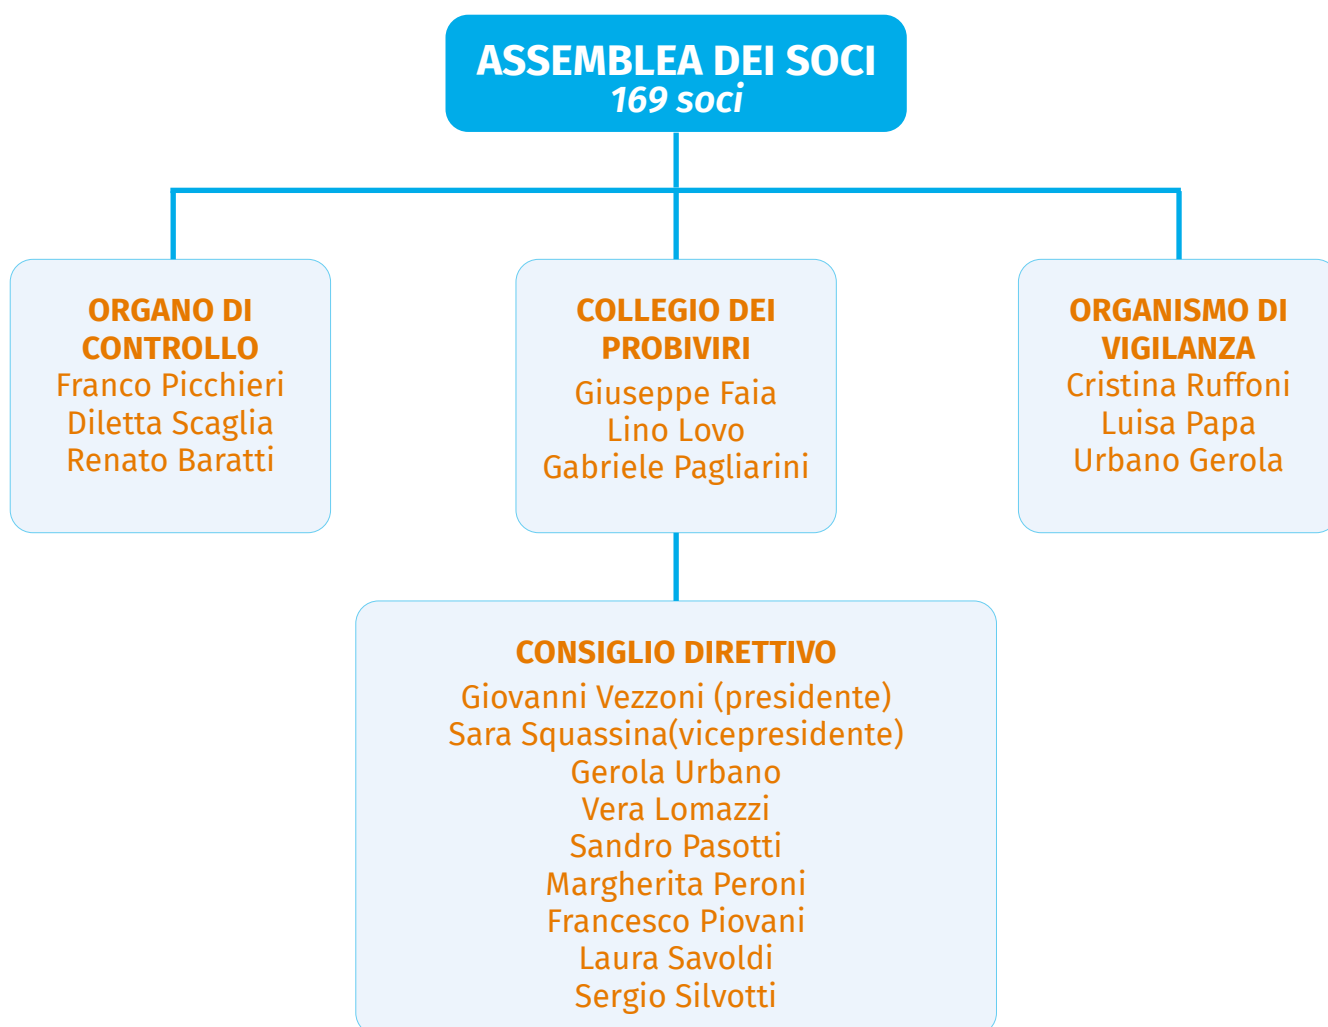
ASSEMBLEA DEI SOCI
169 soci

ORGANO DI CONTROLLO
Franco Picchieri
Diletta Scaglia
Renato Baratti

COLLEGIO DEI PROBIVIRI
Giuseppe Faia
Lino Lovo
Gabriele Pagliarini

ORGANISMO DI VIGILANZA
Cristina Ruffoni
Luisa Papa
Urbano Gerola

CONSIGLIO DIRETTIVO
Giovanni Vezzoni (presidente)
Sara Squassina(vicepresidente)
Gerola Urbano
Vera Lomazzi
Sandro Pasotti
Margherita Peroni
Francesco Piovani
Laura Savoldi
Sergio Silvotti